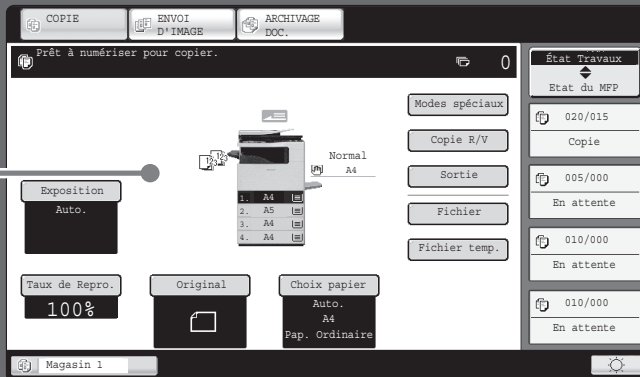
COPIE
ENVOI D'IMAGE
ARCHIVAGE DOC.

Prêt à numériser pour copier.
0

État Travaux
Etat du MFP

Modes spéciaux
Copie R/V
Sortie
Fichier
Fichier temp.

Normal
A4

1. A4
2. A5
3. A4
4. A4

Exposition
Auto.

Taux de Repro.
100%

Original

Choix papier
Auto.
A4
Pap. Ordinaire

020/015
Copie
005/000
En attente
010/000
En attente
010/000
En attente

Magasin 1